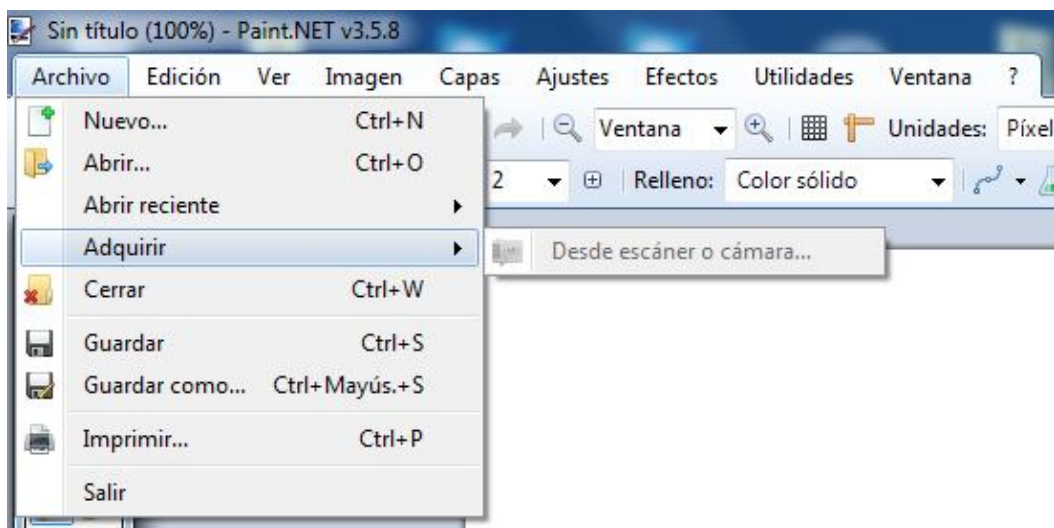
Sin título (100%) - Paint.NET v3.5.8

Archivo Edición Ver Imagen Capas Ajustes Efectos Utilidades Ventana ?

Ventana Unidades: Píxel

2 Relleno: Color sólido

Nuevo... Ctrl+N
Abrir... Ctrl+O
Abrir reciente
Adquirir
Cerrar Ctrl+W
Guardar Ctrl+S
Guardar como... Ctrl+Mayús.+S
Imprimir... Ctrl+P
Salir

Desde escáner o cámara...